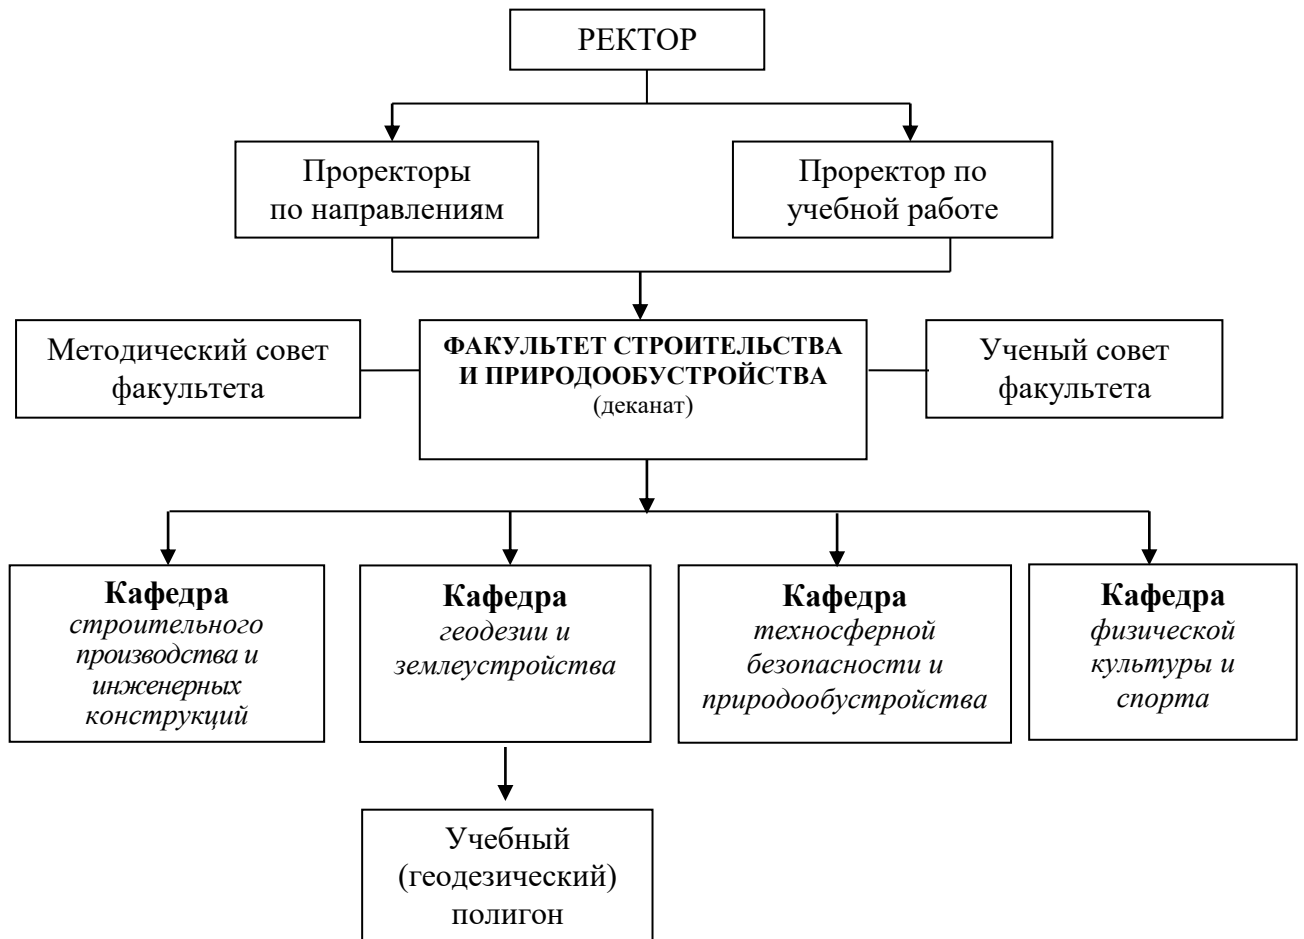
РЕКТОР

Проректоры по направлениям

Проректор по учебной работе

Методический совет факультета

ФАКУЛЬТЕТ СТРОИТЕЛЬСТВА И ПРИРОДООБУСТРОЙСТВА (деканат)

Ученый совет факультета

Кафедра строительного производства и инженерных конструкций

Кафедра геодезии и землеустройства

Кафедра техносферной безопасности и природообустройства

Кафедра физической культуры и спорта

Учебный (геодезический) полигон